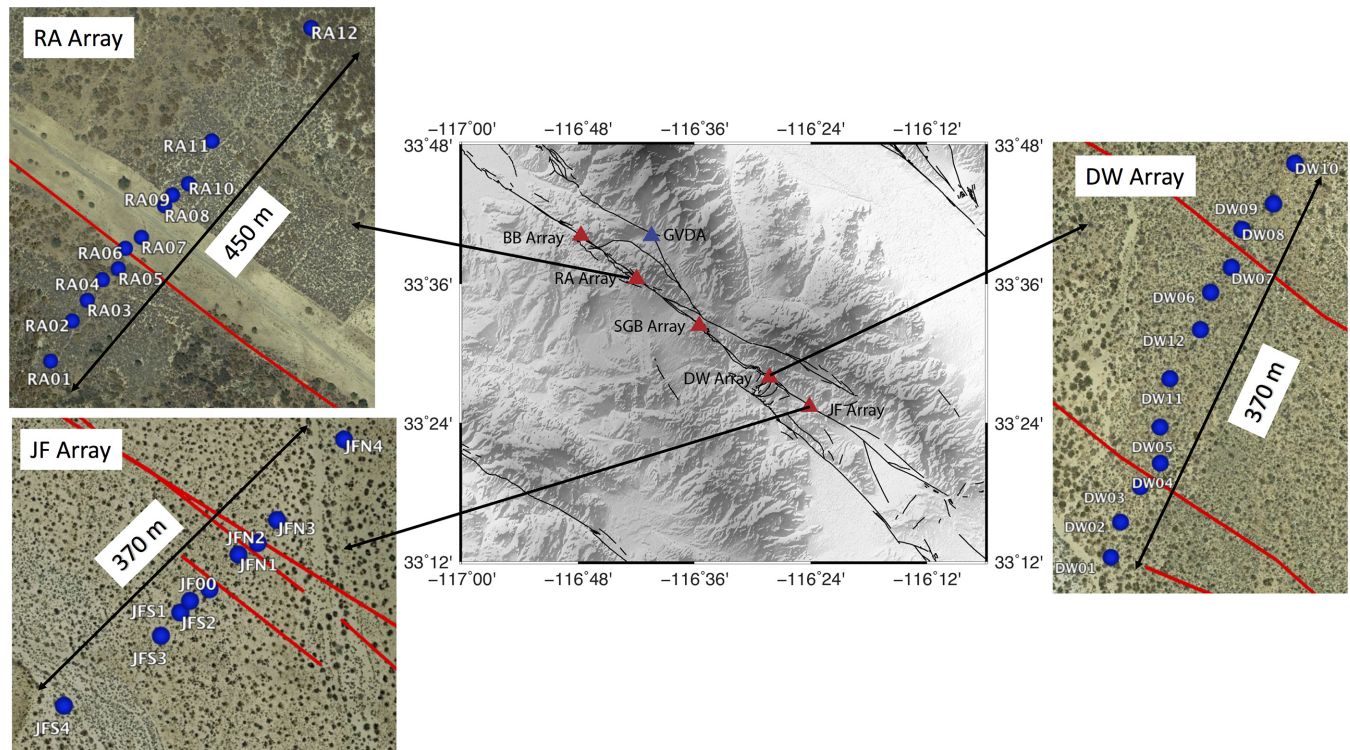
RA Array

RA12

RA11

RA10

RA09

RA08

RA07

RA06

RA05

RA04

RA03

RA02

RA01

450 m

−117°00'  −116°48'  −116°36'  −116°24'  −116°12'

33°48'

33°36'

33°24'

33°12'

−117°00'  −116°48'  −116°36'  −116°24'  −116°12'

33°48'

33°36'

33°24'

33°12'

BB Array

GVDA

RA Array

SGB Array

DW Array

JF Array

DW Array

DW10

DW09

DW08

DW07

DW06

DW12

DW11

DW05

DW04

DW03

DW02

DW01

370 m

JF Array

JFN4

JFN3

JFN2

JFN1

JF00

JFS1

JFS2

JFS3

JFS4

370 m